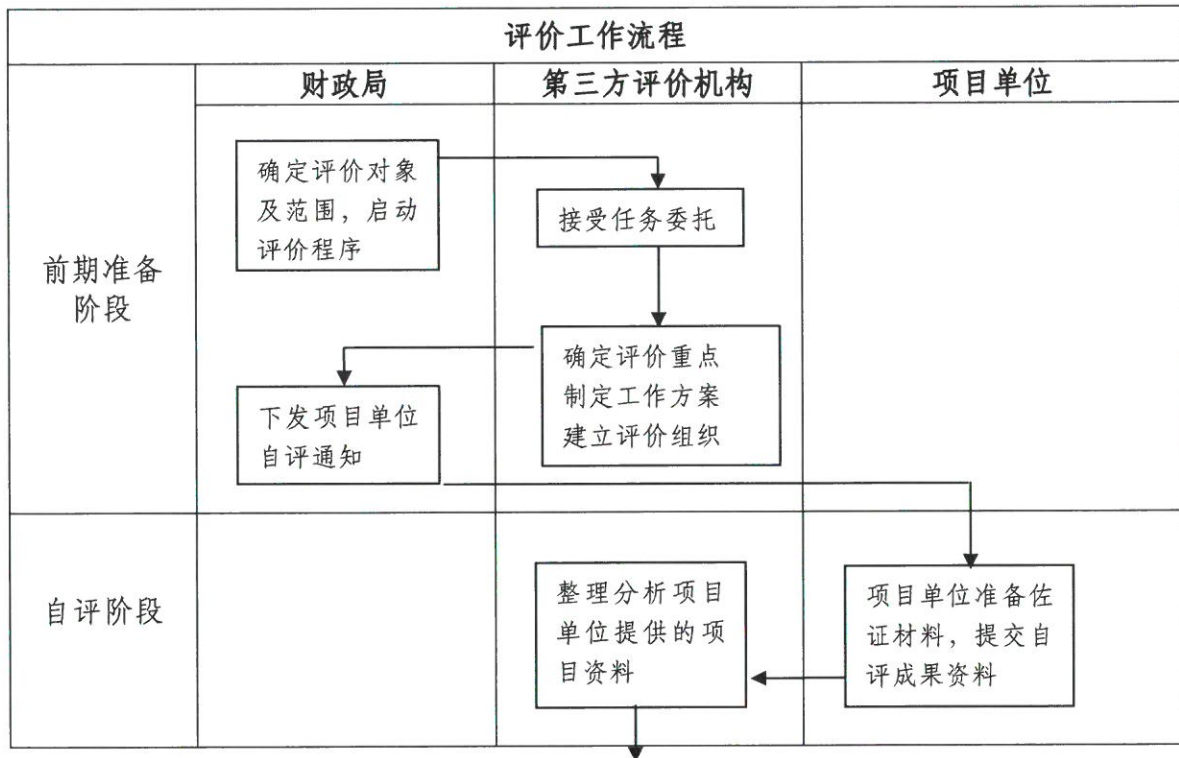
评价工作流程

| | 财政局 | 第三方评价机构 | 项目单位 |
|---|---|---|---|
| 前期准备阶段 | 确定评价对象及范围，启动评价程序<br>下发项目单位自评通知 | 接受任务委托<br>确定评价重点制定工作方案建立评价组织 | |
| 自评阶段 | | 整理分析项目单位提供的项目资料 | 项目单位准备佐证材料，提交自评成果资料 |